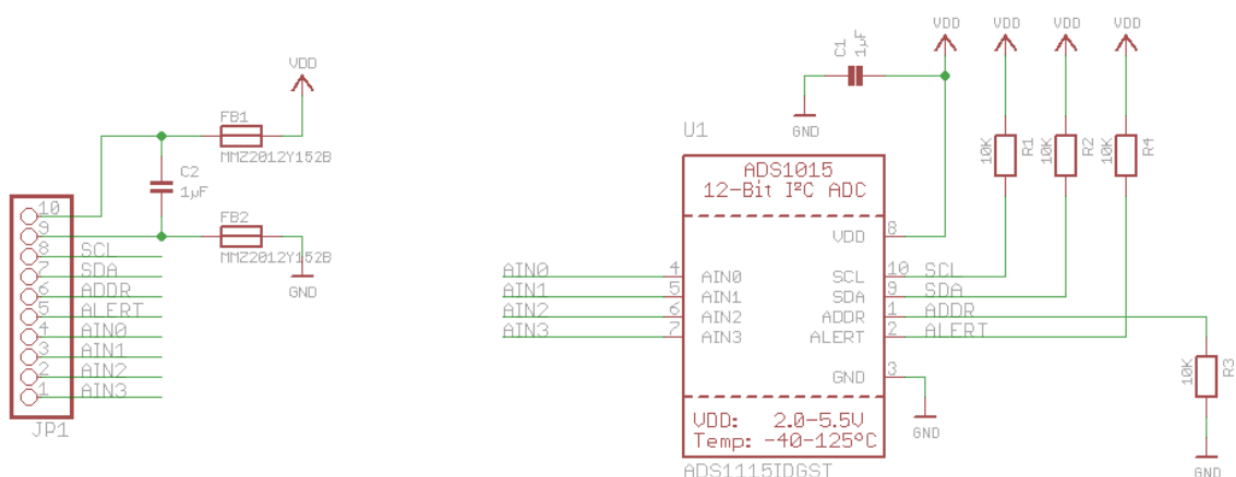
VDD
FB1
MMZ2012Y152B
C2
1µF
FB2
MMZ2012Y152B
GND
10
9
8 SCL
7 SDA
6 ADDR
5 ALERT
4 AIN0
3 AIN1
2 AIN2
1 AIN3
JP1

C1
1µF
GND
VDD VDD VDD VDD
U1
10K R1
10K R2
10K R4
ADS1015
12-Bit I²C ADC
VDD 8
AIN0 4 AIN0 SCL 10 SCL
AIN1 5 AIN1 SDA 9 SDA
AIN2 6 AIN2 ADDR 1 ADDR
AIN3 7 AIN3 ALERT 2 ALERT
GND 3
10K R3
GND
VDD: 2.0-5.5V
Temp: -40-125°C
ADS1115IDGST
GND